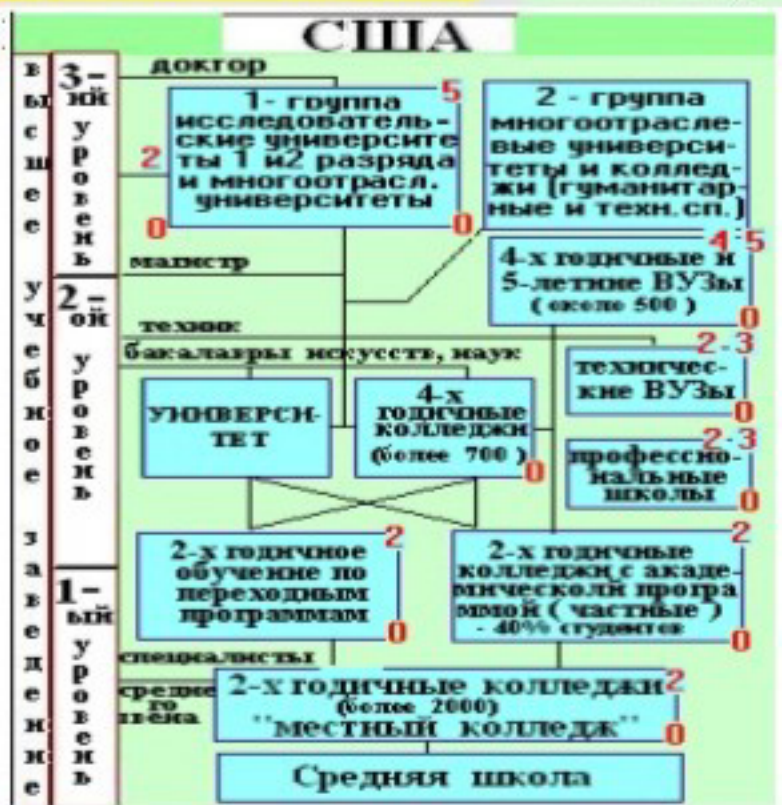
США

высшее учебное заведение

3-ий уровень

доктор

1- группа исследовательские университеты 1 и2 разряда и многоотрасл. университеты

5

2

0

0

2 - группа многоотраслевые университеты и колледжи (гуманитарные и техн.сп.)

магистр

4-х годичные и 5-летние ВУЗы (около 500)

4-5

0

2-ой уровень

техник

бакалавры искусств, наук

технические ВУЗы

2-3

0

УНИВЕРСИТЕТ

4-х годичные колледжи (более 700)

0

профессиональные школы

2-3

0

1-ый уровень

2-х годичное обучение по переходным программам

2

0

2-х годичные колледжи с академической программой (частные) - 40% студентов

2

0

специалисты

среднего звена

2-х годичные колледжи (более 2000) "местный колледж"

2

0

Средняя школа